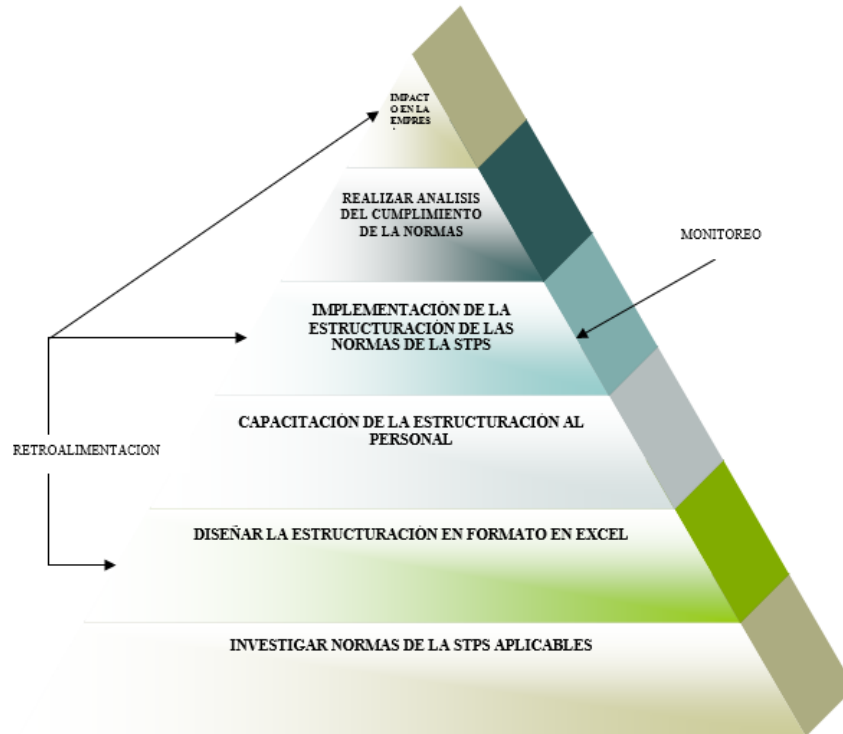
IMPACT O EN LA EMPRES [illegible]

REALIZAR ANALISIS DEL CUMPLIMIENTO DE LA NORMAS

MONITOREO

IMPLEMENTACIÒN DE LA ESTRUCTURACIÒN DE LAS NORMAS DE LA STPS

CAPACITACIÒN DE LA ESTRUCTURACIÒN AL PERSONAL

RETROALIMENTACION

DISEÑAR LA ESTRUCTURACIÒN EN FORMATO EN EXCEL

INVESTIGAR NORMAS DE LA STPS APLICABLES